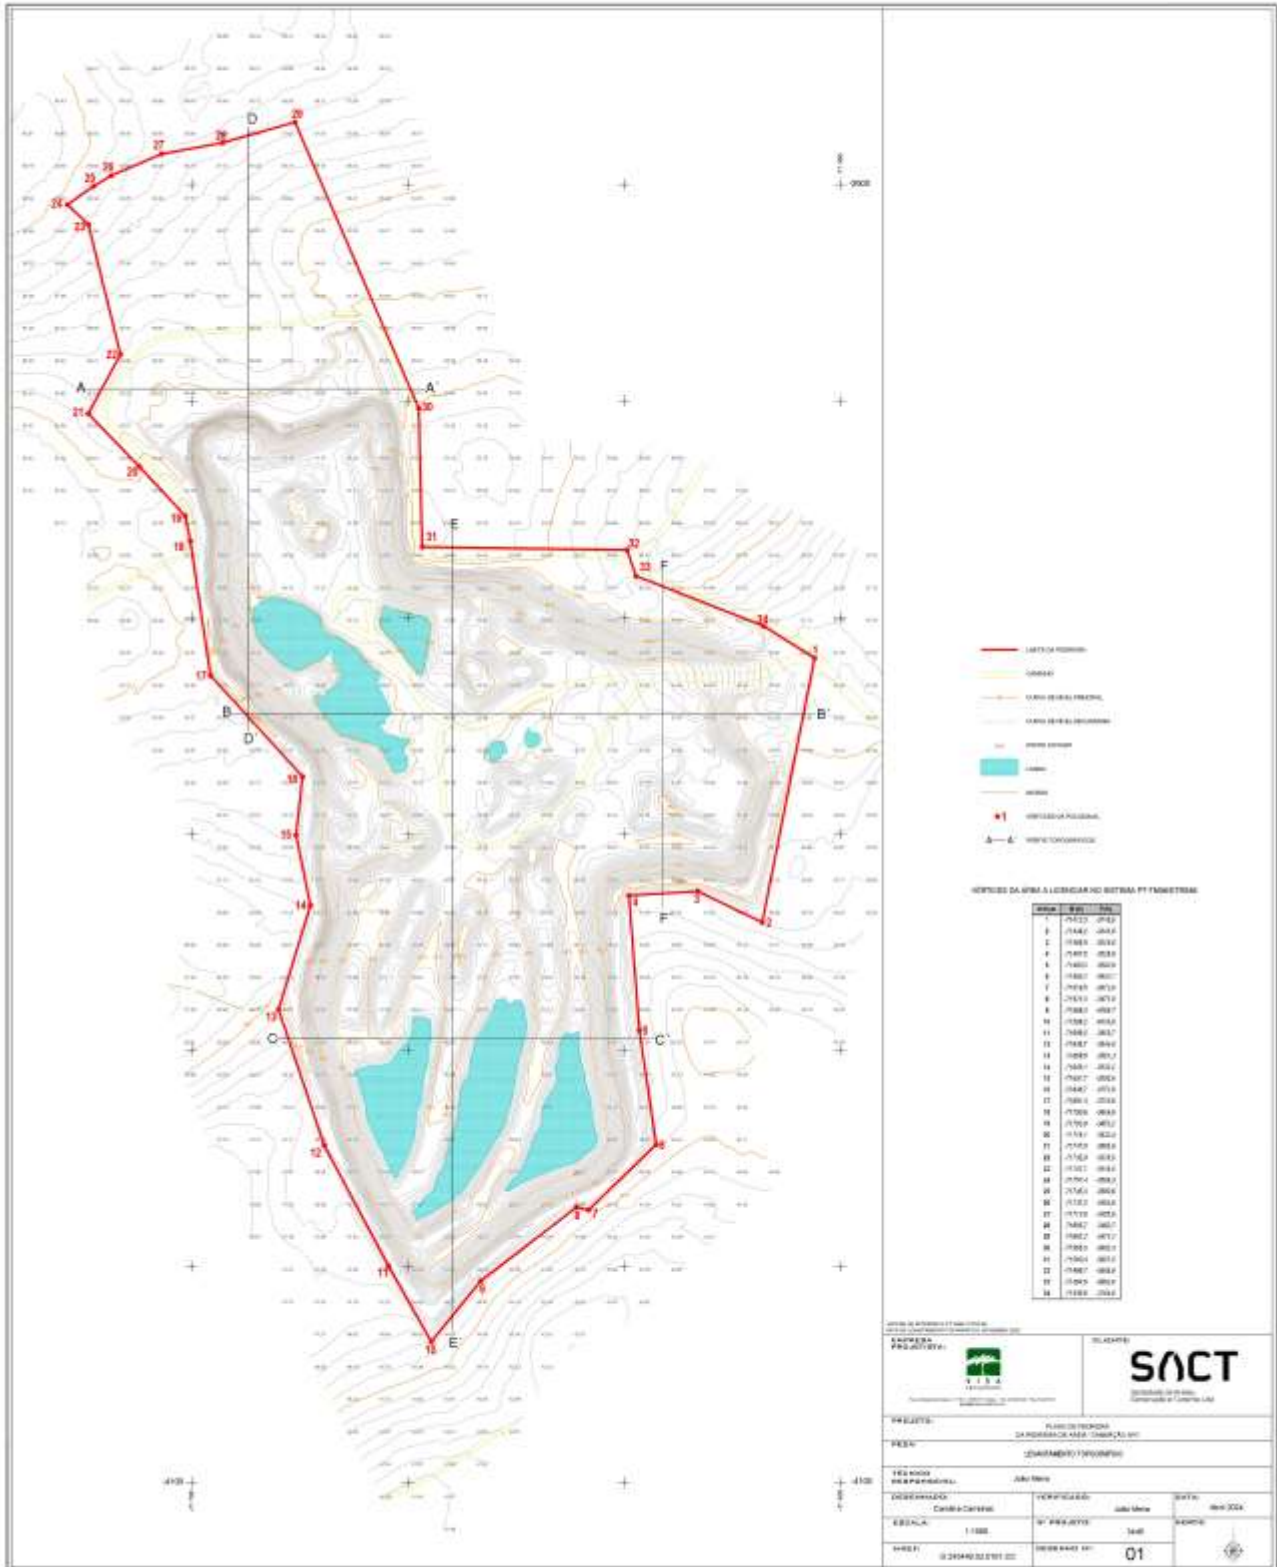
D
29
28
27
26
25
24
23
22
A
A´
21
30
20
19
18
31
E
32
33
F
34
1
17
B
B´
D´
16
15
14
4
3
F´
2
13
C
C´
5
12
6
8
7
11
9
10
E´

LIMITE DA PEDREIRA
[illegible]
CURVA DE NÍVEL MESTRA
CURVA DE NÍVEL SECUNDÁRIA
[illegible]
CHARCA
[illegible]
VÉRTICES DA POLIGONAL
PERFIL TOPOGRÁFICO

VÉRTICES DA ÁREA A LICENCIAR NO SISTEMA PT-TM06/ETRS89

EMPRESA PROJETISTA:
DONO DE OBRA:
SACT
PROJETO:
PLANO DE PEDREIRA
PEÇA:
LEVANTAMENTO TOPOGRÁFICO
TÉCNICO RESPONSÁVEL:
Julio Meira
DESENHADO:
Carolina Carvalhas
VERIFICADO:
Julio Meira
DATA:
Abril 2024
ESCALA:
1:1000
Nº PROJETO:
DESENHO Nº:
01